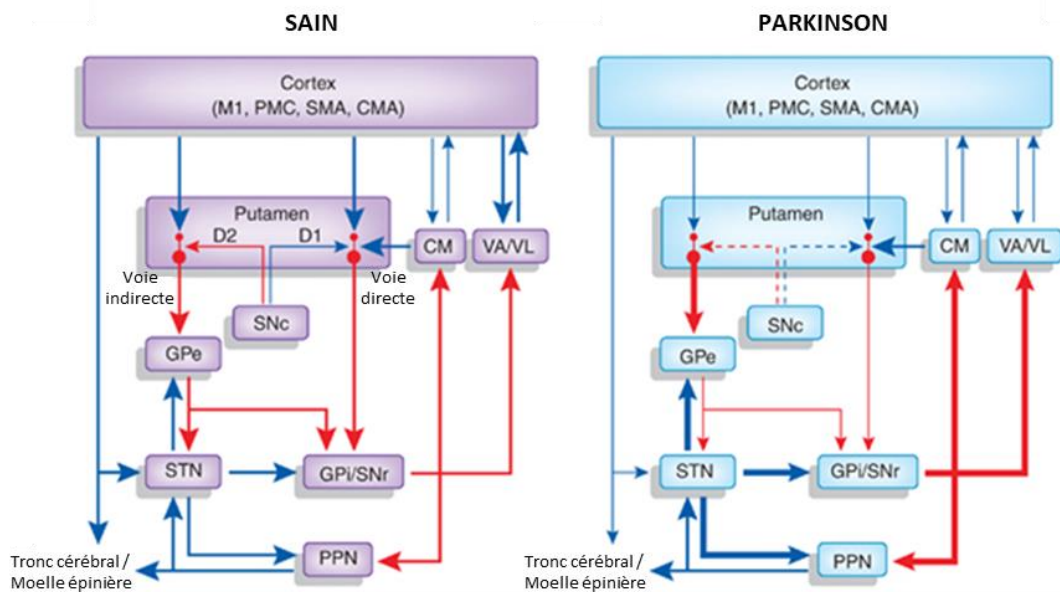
SAIN

Cortex
(M1, PMC, SMA, CMA)

Putamen

D2

D1

CM

VA/VL

Voie indirecte

Voie directe

SNc

GPe

STN

GPi/SNr

PPN

Tronc cérébral / Moelle épinière

PARKINSON

Cortex
(M1, PMC, SMA, CMA)

Putamen

CM

VA/VL

SNc

GPe

STN

GPi/SNr

PPN

Tronc cérébral / Moelle épinière